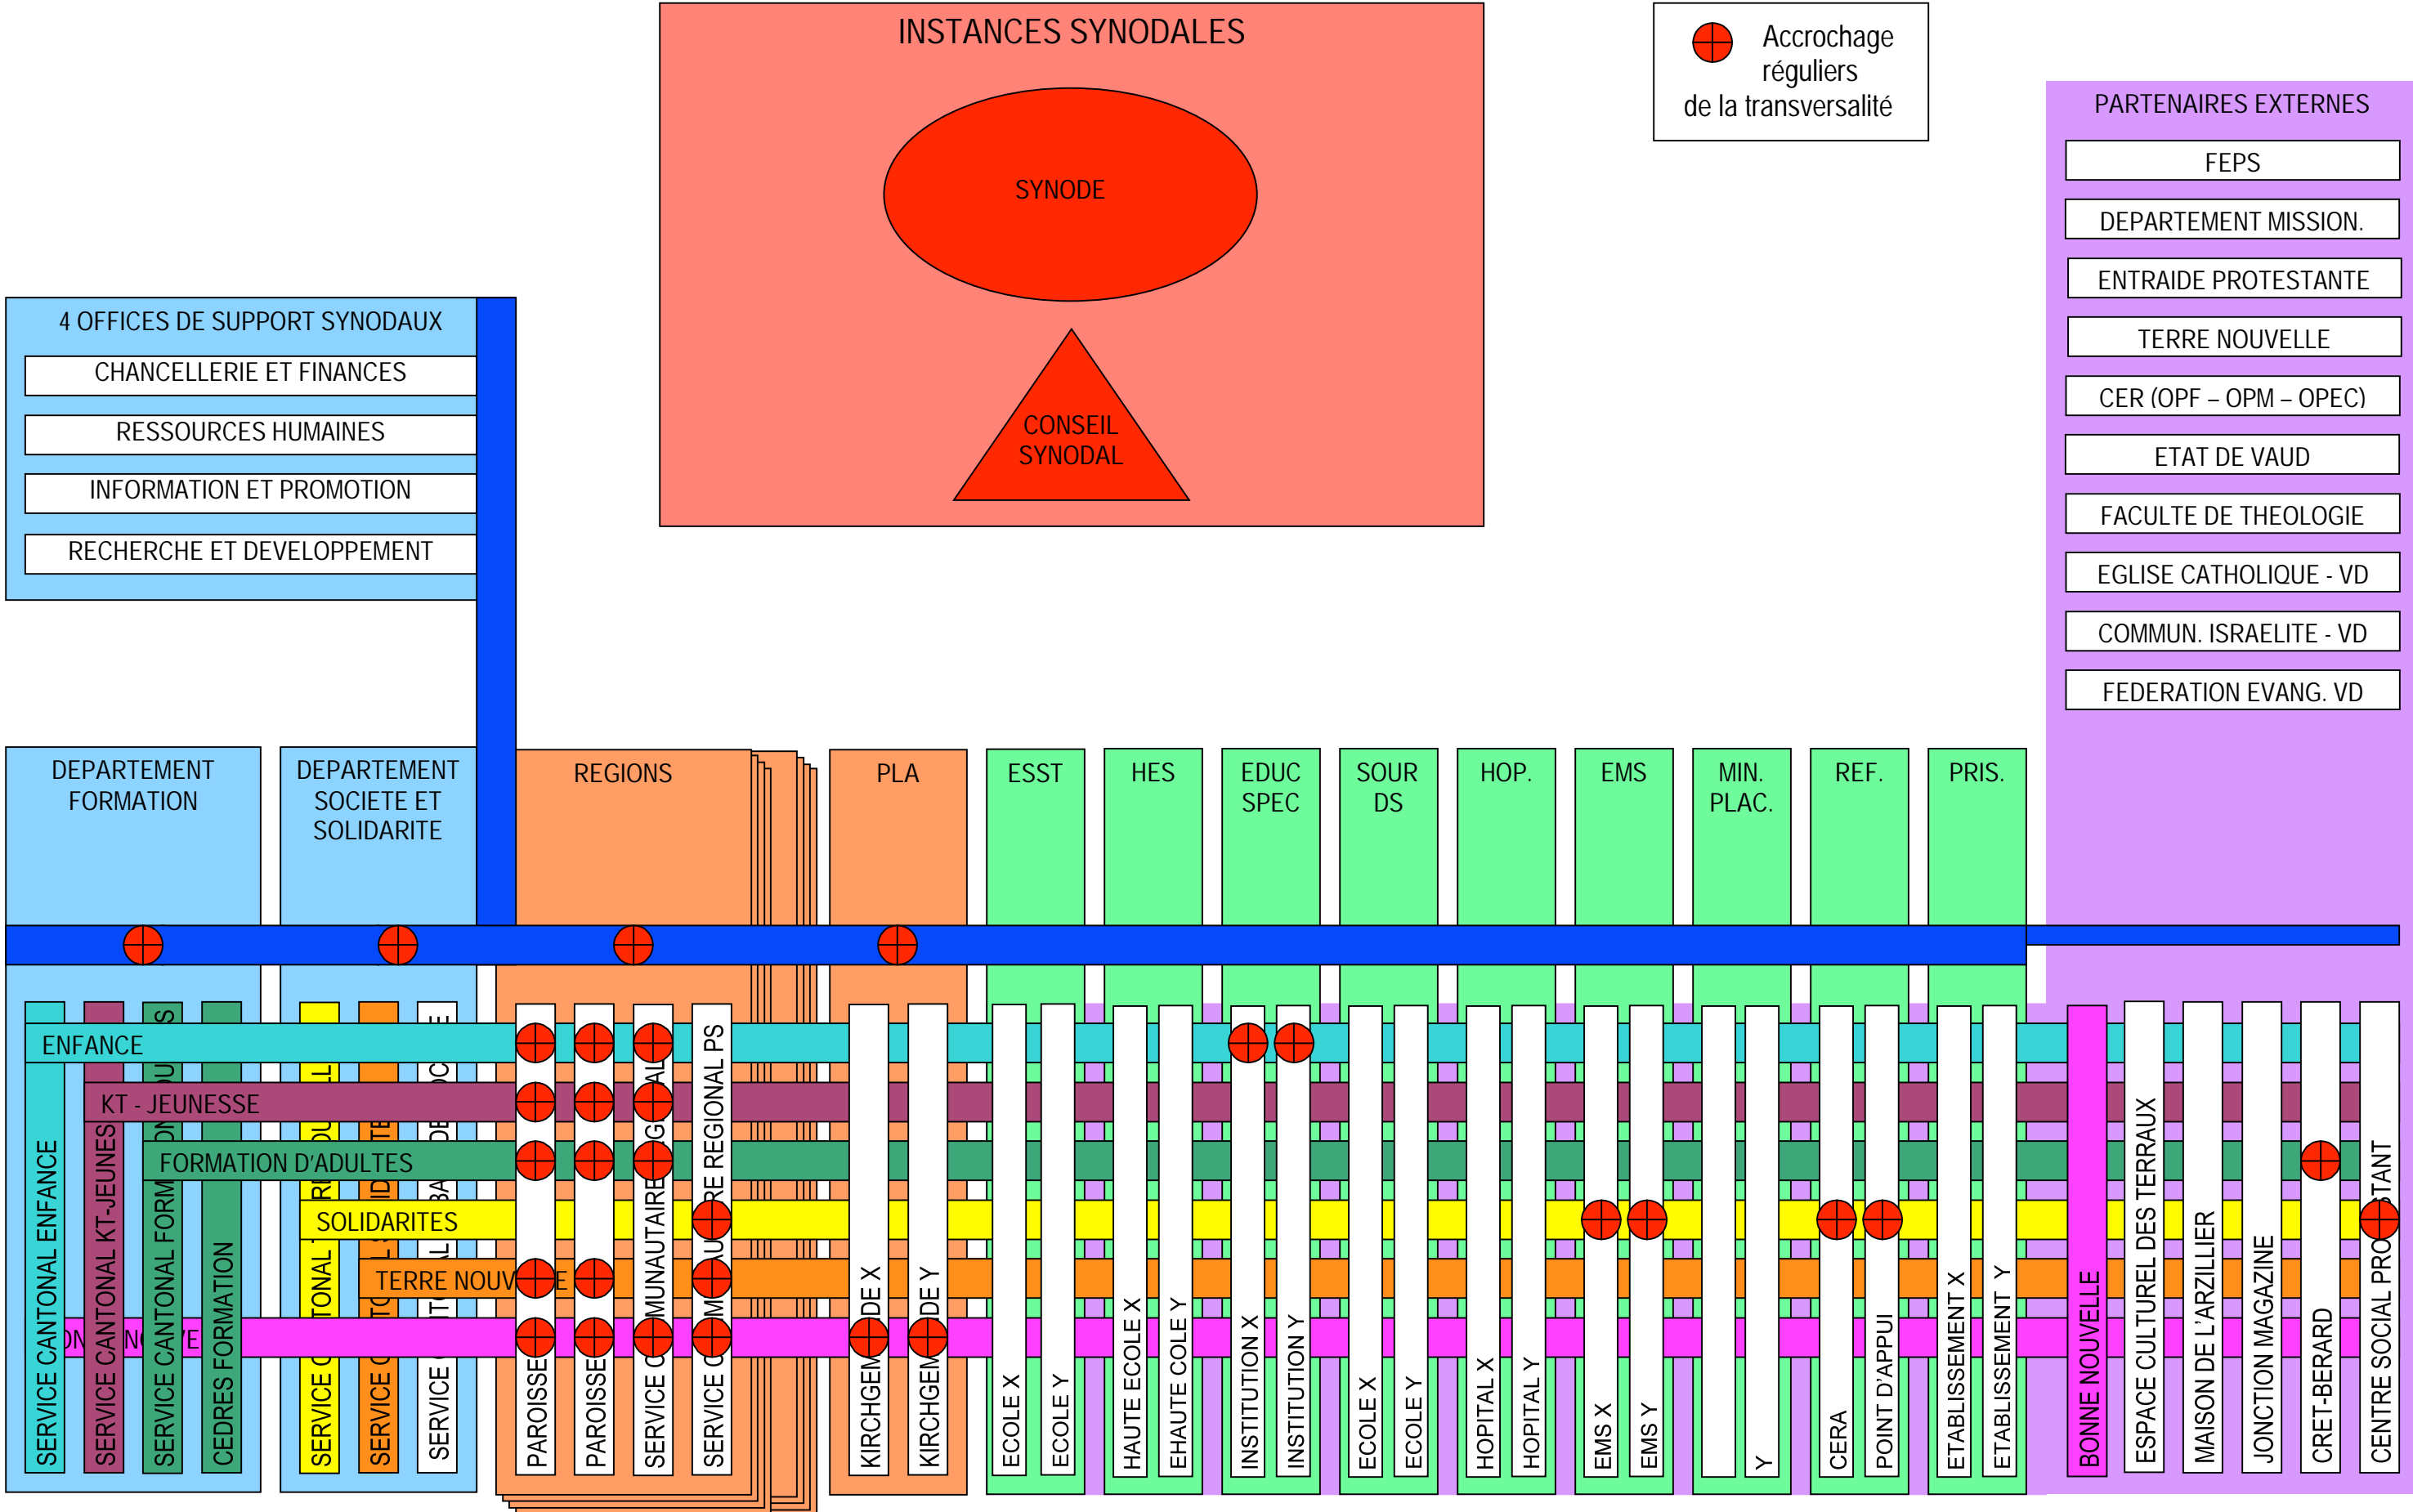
INSTANCES SYNODALES

SYNODE

CONSEIL SYNODAL

Accrochage réguliers de la transversalité

PARTENAIRES EXTERNES

FEPS

DEPARTEMENT MISSION.

ENTRAIDE PROTESTANTE

TERRE NOUVELLE

CER (OPF – OPM – OPEC)

ETAT DE VAUD

FACULTE DE THEOLOGIE

EGLISE CATHOLIQUE - VD

COMMUN. ISRAELITE - VD

FEDERATION EVANG. VD

4 OFFICES DE SUPPORT SYNODAUX

CHANCELLERIE ET FINANCES

RESSOURCES HUMAINES

INFORMATION ET PROMOTION

RECHERCHE ET DEVELOPPEMENT

DEPARTEMENT FORMATION

DEPARTEMENT SOCIETE ET SOLIDARITE

REGIONS

PLA

ESST

HES

EDUC SPEC

SOUR DS

HOP.

EMS

MIN. PLAC.

REF.

PRIS.

ENFANCE

KT - JEUNESSE

FORMATION D'ADULTES

SOLIDARITES

TERRE NOUV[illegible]E

SERVICE CANTONAL ENFANCE

SERVICE CANTONAL KT-JEUNES

SERVICE CANTONAL FORM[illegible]

CEDRES FORMATION

SERVICE C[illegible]

SERVICE C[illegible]

SERVICE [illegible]

PAROISSE

PAROISSE

SERVICE C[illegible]MUNAUTAIRE

SERVICE C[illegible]RE REGIONAL PS

KIRCHGEM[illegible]DE X

KIRCHGEM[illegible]DE Y

ECOLE X

ECOLE Y

HAUTE ECOLE X

EHAUTE COLE Y

INSTITUTION X

INSTITUTION Y

ECOLE X

ECOLE Y

HOPITAL X

HOPITAL Y

EMS X

EMS Y

Y

CERA

POINT D'APPUI

ETABLISSEMENT X

ETABLISSEMENT Y

BONNE NOUVELLE

ESPACE CULTUREL DES TERRAUX

MAISON DE L'ARZILLIER

JONCTION MAGAZINE

CRET-BERARD

CENTRE SOCIAL PRO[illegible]STANT